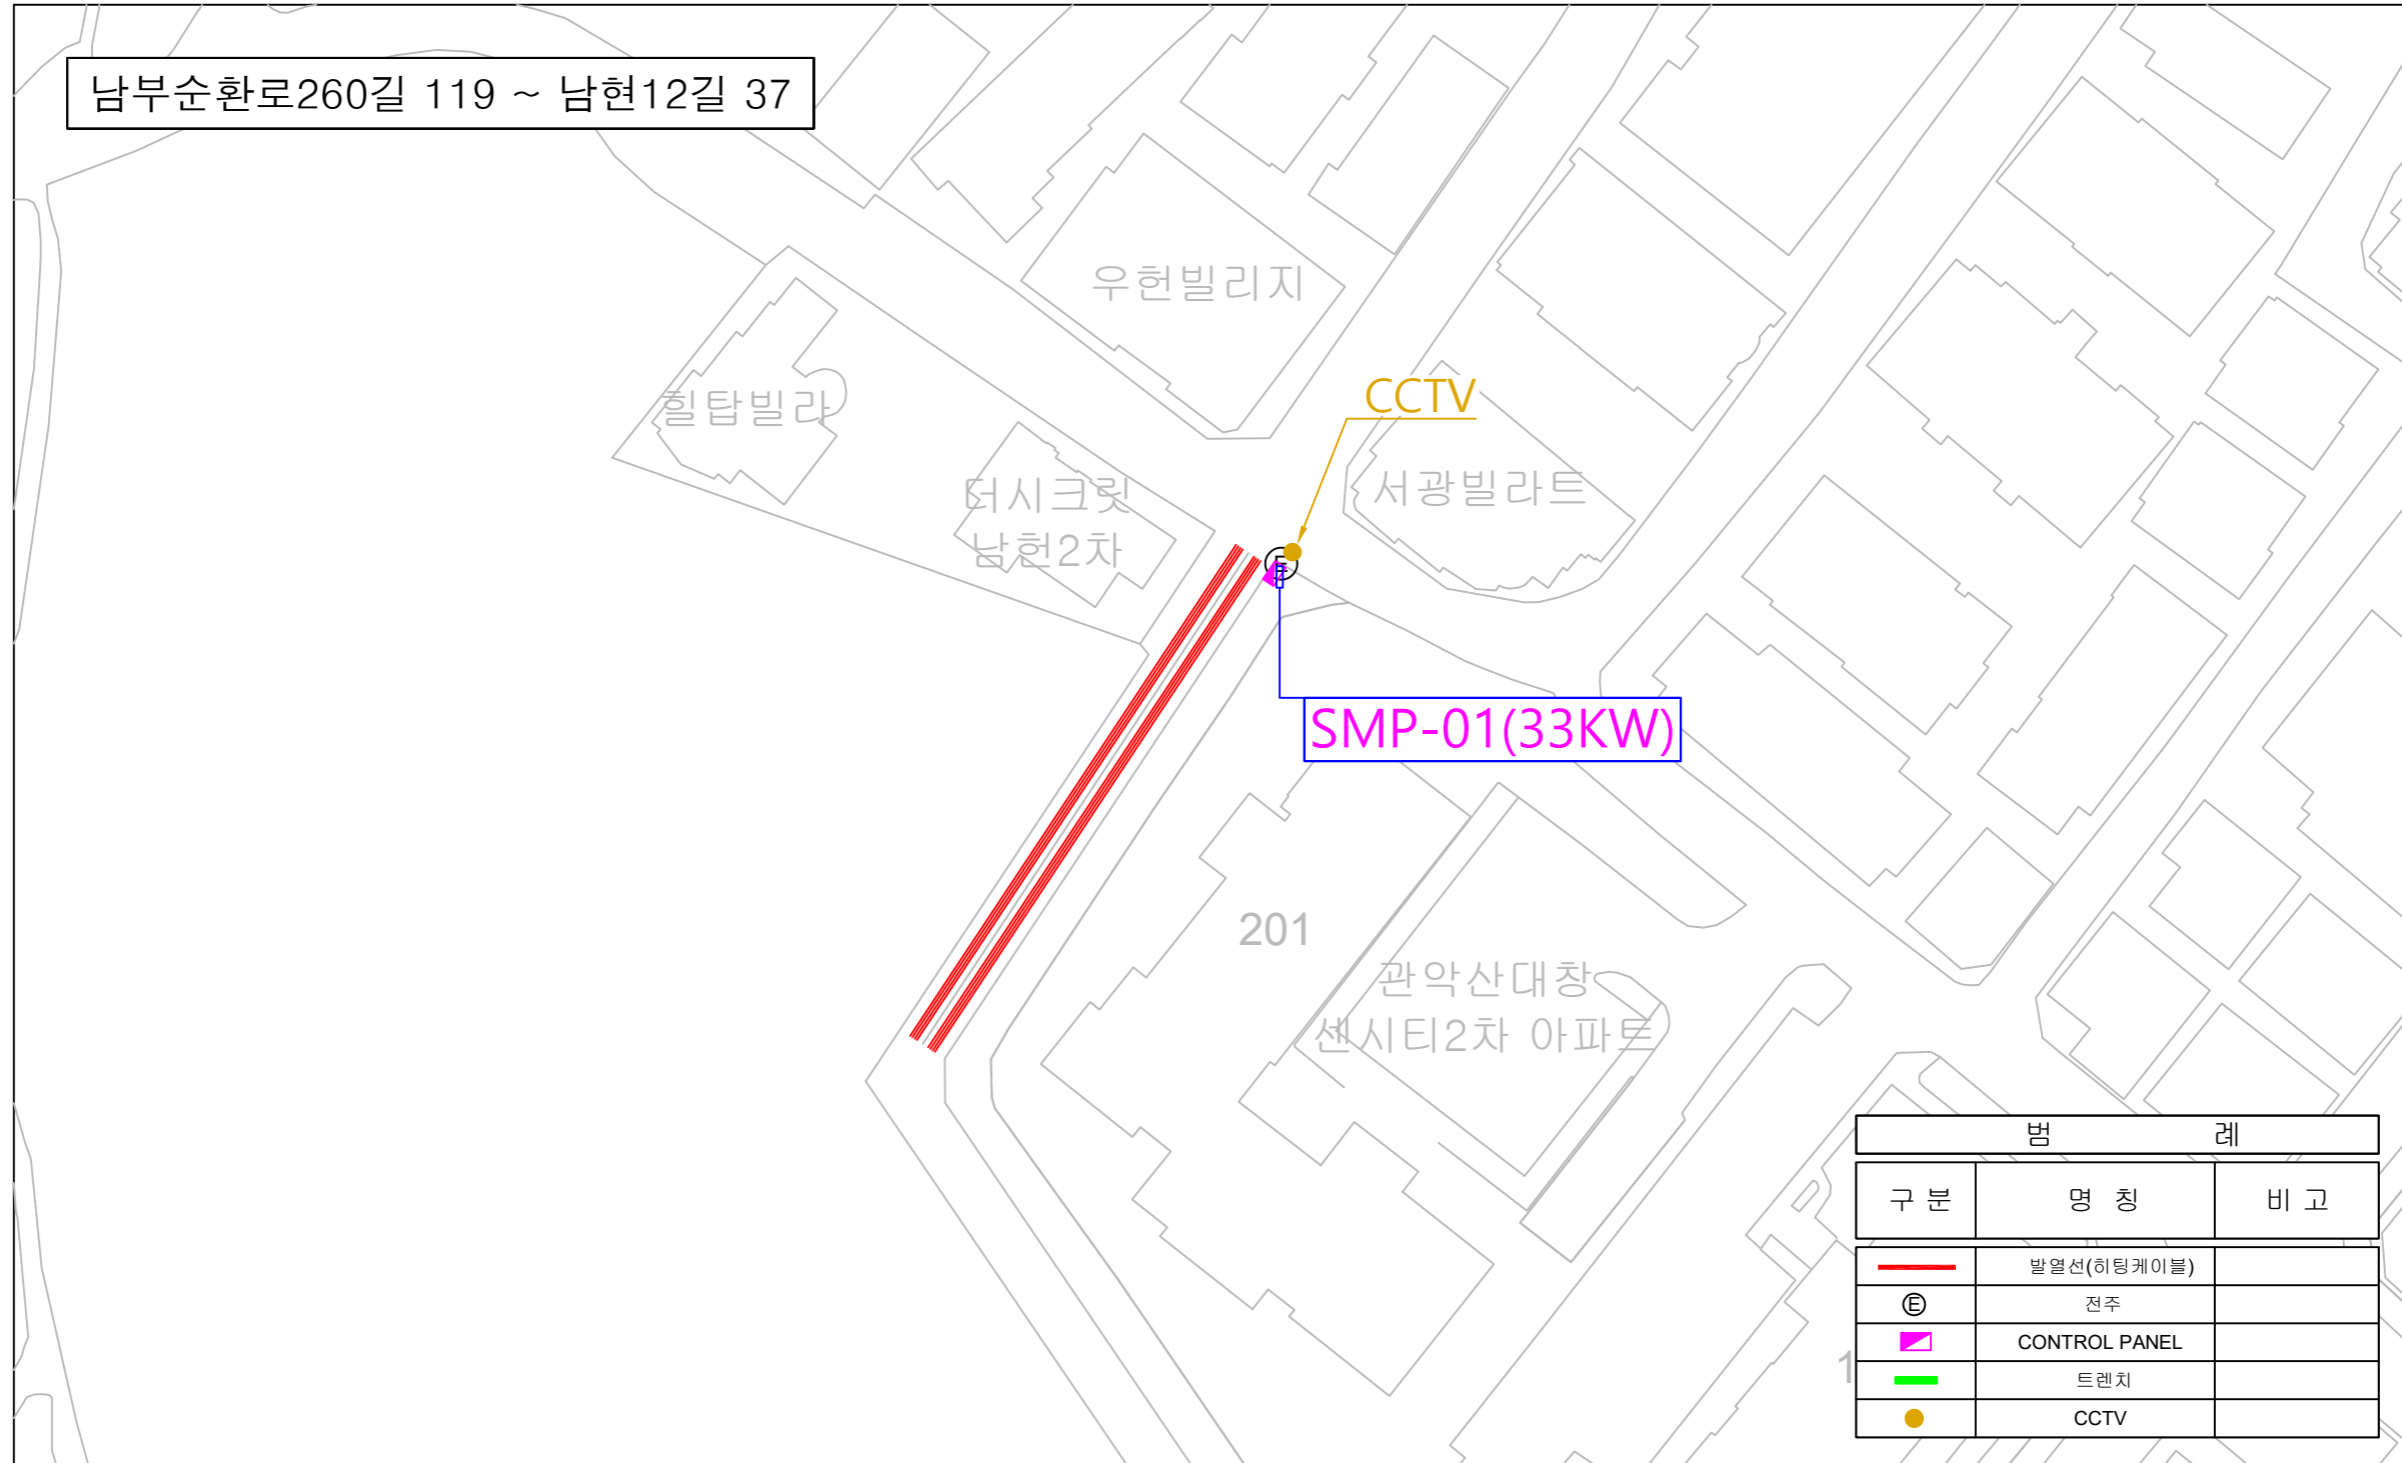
남부순환로260길 119 ~ 남현12길 37

우헌빌리지

힐탑빌라

더시크릿 남현2차

CCTV

서광빌라트

E

SMP-01(33KW)

201

관악산대창 센시티2차 아파트

1

| 범 | | 례 |
|---|---|---|
| 구 분 | 명 칭 | 비 고 |
| | 발열선(히팅케이블) | |
| Ⓔ | 전주 | |
| | CONTROL PANEL | |
| | 트렌치 | |
| | CCTV | |